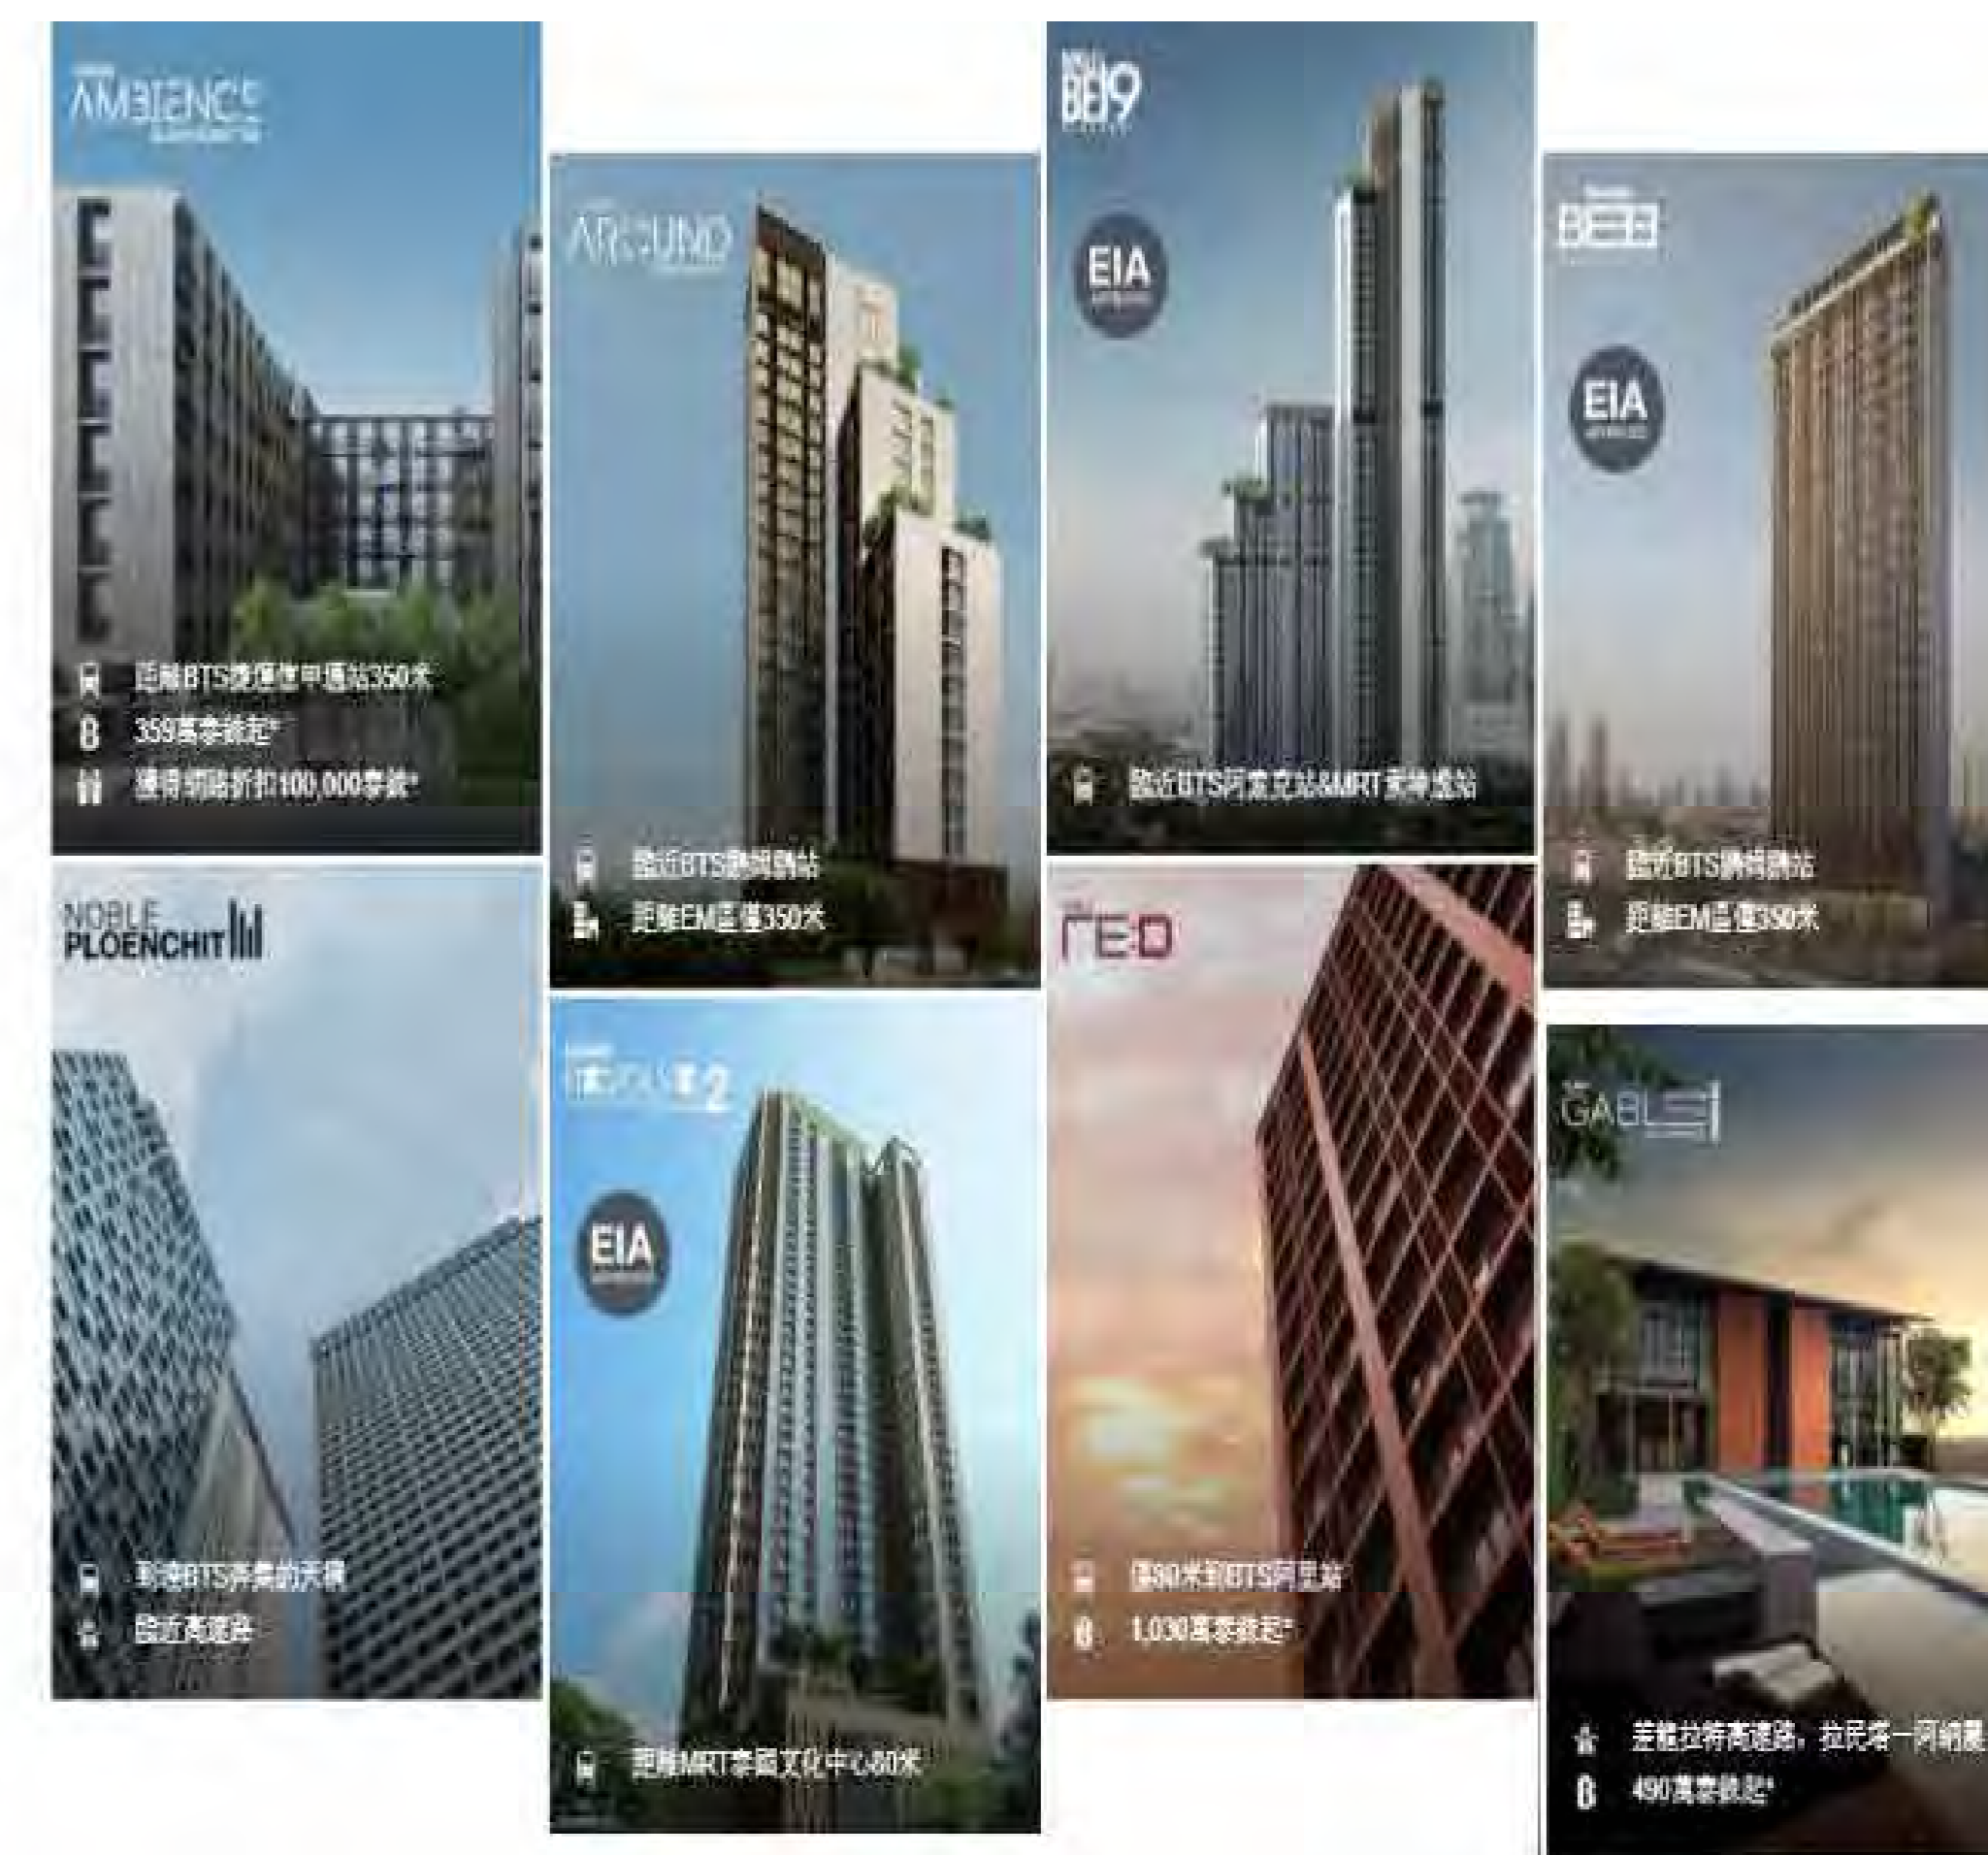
AMBIENCE

距離BTS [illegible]站350米

359萬泰銖起*

獲得網路折扣100,000泰銖*

AROUND

臨近BTS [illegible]站

距離EM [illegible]350米

BE19

EIA

臨近BTS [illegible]站&MRT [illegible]站

BEB

EIA

臨近BTS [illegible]站

距離EM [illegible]390米

NOBLE PLOENCHIT

到達BTS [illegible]天橋

臨近高速路

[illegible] 2

EIA

距離MRT泰國文化中心80米

RED

僅80米到BTS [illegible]站

1,030萬泰銖起*

GABLE

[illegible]高速路，拉民塔一阿納 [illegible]

490萬泰銖起*